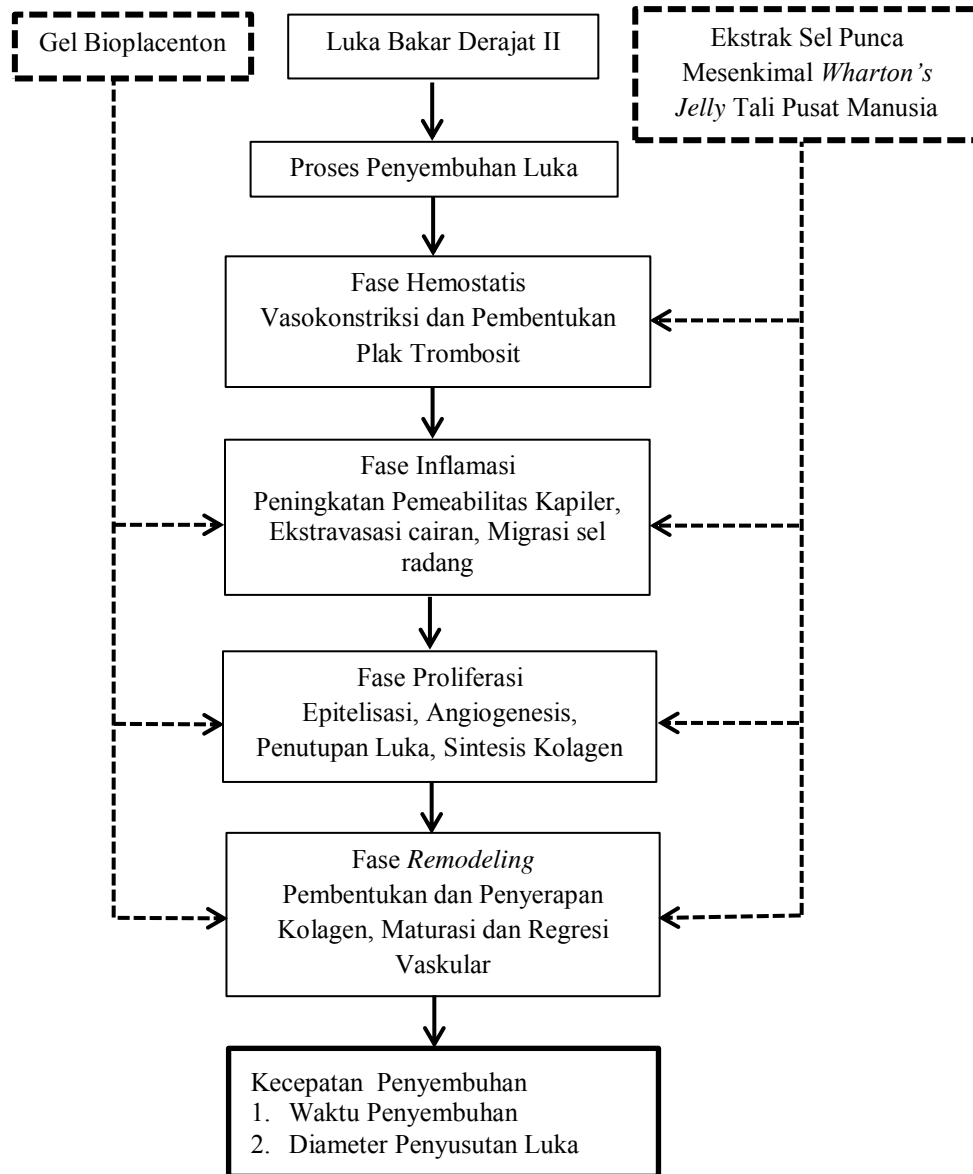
Gel Bioplacenton

Luka Bakar Derajat II

Ekstrak Sel Punca Mesenkimal *Wharton's Jelly* Tali Pusat Manusia

Proses Penyembuhan Luka

Fase Hemostatis
Vasokonstriksi dan Pembentukan Plak Trombosit

Fase Inflamasi
Peningkatan Pemeabilitas Kapiler, Ekstravasasi cairan, Migrasi sel radang

Fase Proliferasi
Epitelisasi, Angiogenesis, Penutupan Luka, Sintesis Kolagen

Fase *Remodeling*
Pembentukan dan Penyerapan Kolagen, Maturasi dan Regresi Vaskular

Kecepatan Penyembuhan
1. Waktu Penyembuhan
2. Diameter Penyusutan Luka